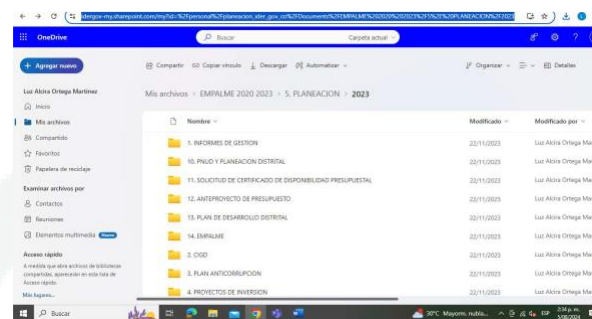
ldergov-my.sharepoint.com/my?id=%2Fpersonal%2Fplaneacion_ider_gov_co%2FDocuments%2FEMPALME%202020%202023%2F5%20PLANEACION%2F2023

OneDrive

Buscar

Carpeta actual

+ Agregar nuevo

Compartir Copiar vínculo Descargar Automatizar

Organizar Detalles

Luz Alcira Ortega Martinez

Inicio

Mis archivos

Compartido

Favoritos

Papelera de reciclaje

Examinar archivos por

Contactos

Reuniones

Elementos multimedia Nuevo

Acceso rápido

A medida que abra archivos de bibliotecas compartidas, aparecerán en esta lista de Acceso rápido.

Más lugares...

Mis archivos > EMPALME 2020 2023 > 5. PLANEACION > 2023

| Nombre | Modificado | Modificado por |
|---|---|---|
| 1. INFORMES DE GESTION | 22/11/2023 | Luz Alcira Ortega Ma |
| 10. PNUD Y PLANEACION DISTRITAL | 22/11/2023 | Luz Alcira Ortega Ma |
| 11. SOLICITUD DE CERTIFICADO DE DISPONIBILIDAD PRESUPUESTAL | 22/11/2023 | Luz Alcira Ortega Ma |
| 12. ANTEPROYECTO DE PRESUPUESTO | 22/11/2023 | Luz Alcira Ortega Ma |
| 13. PLAN DE DESARROLLO DISTRITAL | 22/11/2023 | Luz Alcira Ortega Ma |
| 14. EMPALME | 22/11/2023 | Luz Alcira Ortega Ma |
| 2. CIGD | 22/11/2023 | Luz Alcira Ortega Ma |
| 3. PLAN ANTICORRUPCION | 22/11/2023 | Luz Alcira Ortega Ma |
| 4. PROYECTOS DE INVERSION | 22/11/2023 | Luz Alcira Ortega Ma |

Buscar

30°C Mayorm. nubla... ESP 2:16 p. m. 5/06/2024